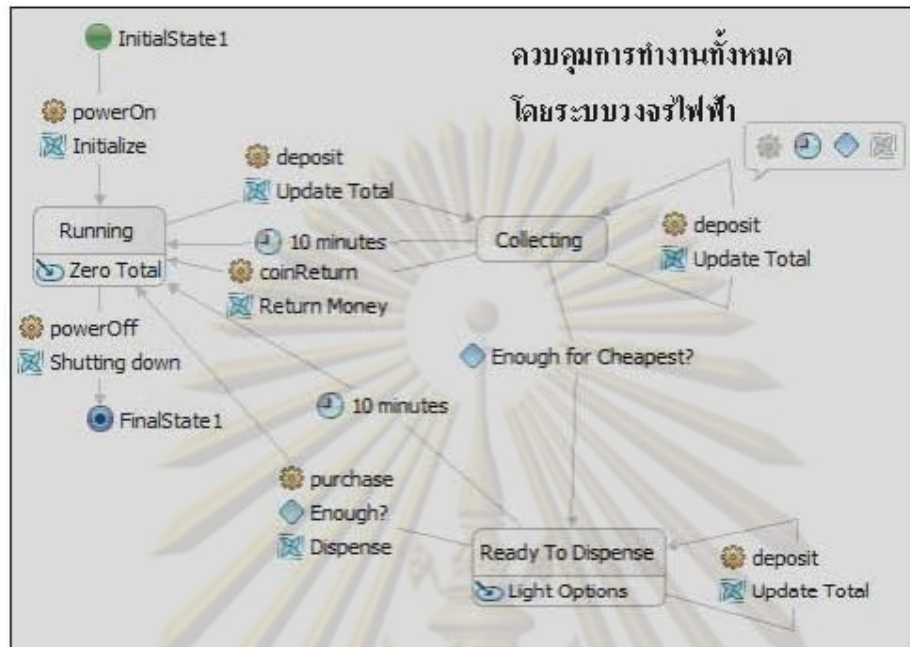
InitialState1

ควบคุมการทำงานทั้งหมด
โดยระบบวงจรไฟฟ้า

powerOn
Initialize

deposit
Update Total

Running
Zero Total

10 minutes

coinReturn
Return Money

Collecting

deposit
Update Total

powerOff
Shutting down

FinalState1

Enough for Cheapest?

10 minutes

purchase
Enough?
Dispense

Ready To Dispense
Light Options

deposit
Update Total